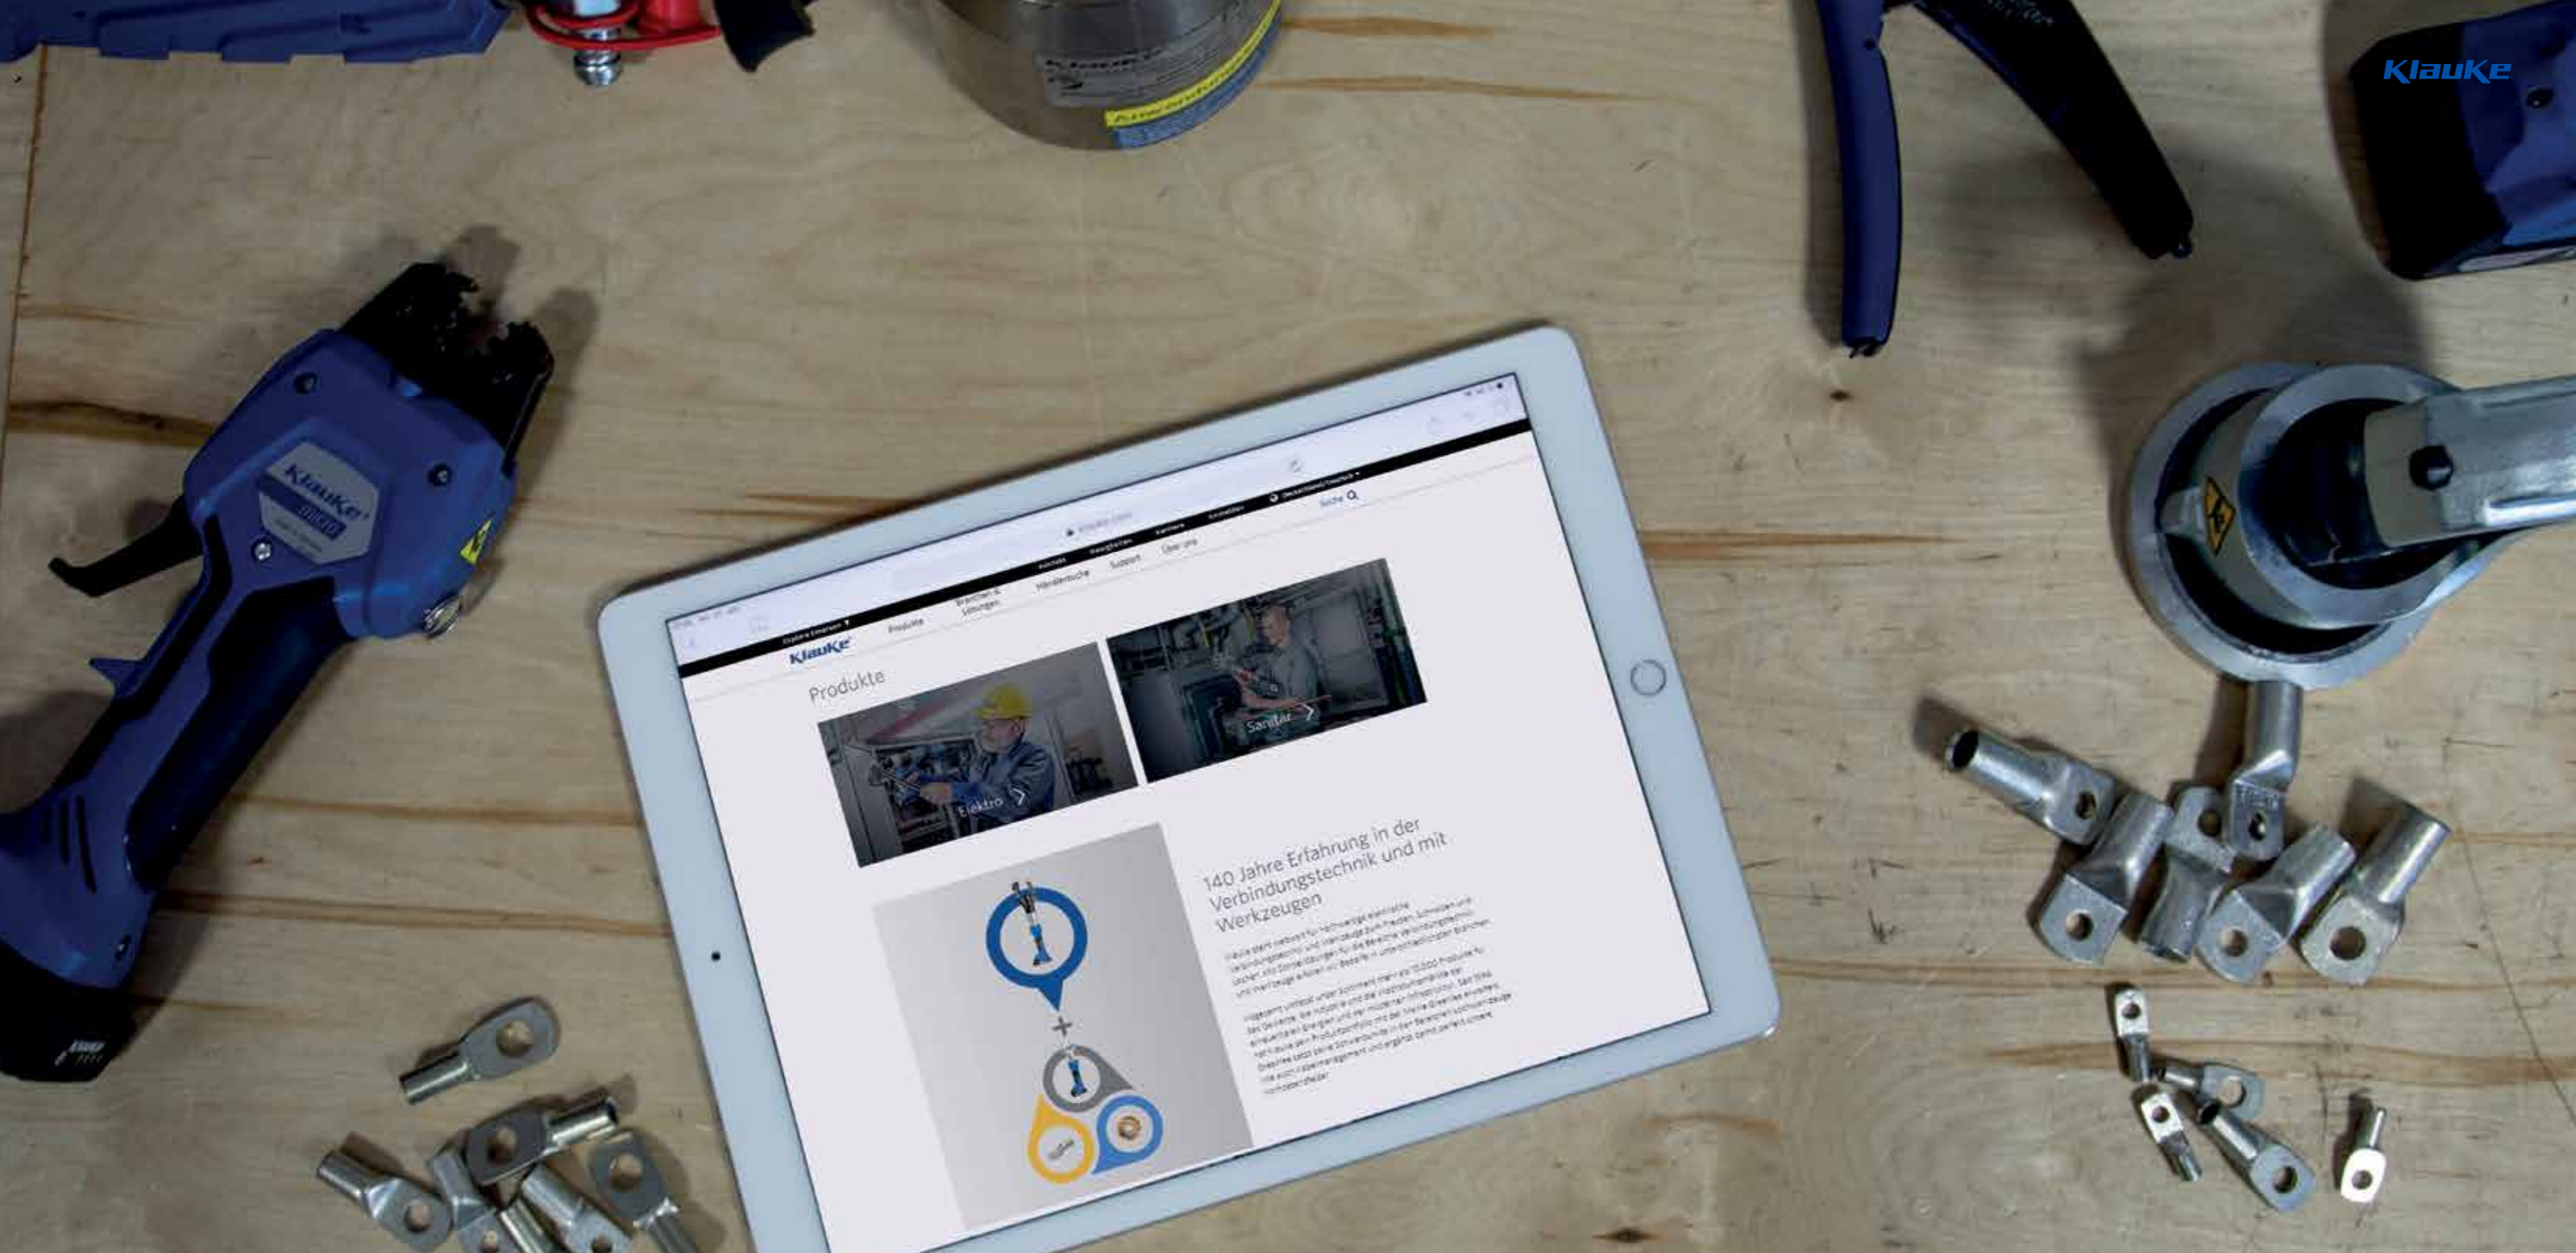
Klauke

Klauke

klauke.com

Klauke

Explore Emerson

Produkte

Branchen & Lösungen

Händlersuche

Kontakt

Neuigkeiten

Support

Karriere

Über uns

Downloads

Deutschland/Deutsch

Suche

Produkte

Elektro

Sanitär

140 Jahre Erfahrung in der Verbindungstechnik und mit Werkzeugen

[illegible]

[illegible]